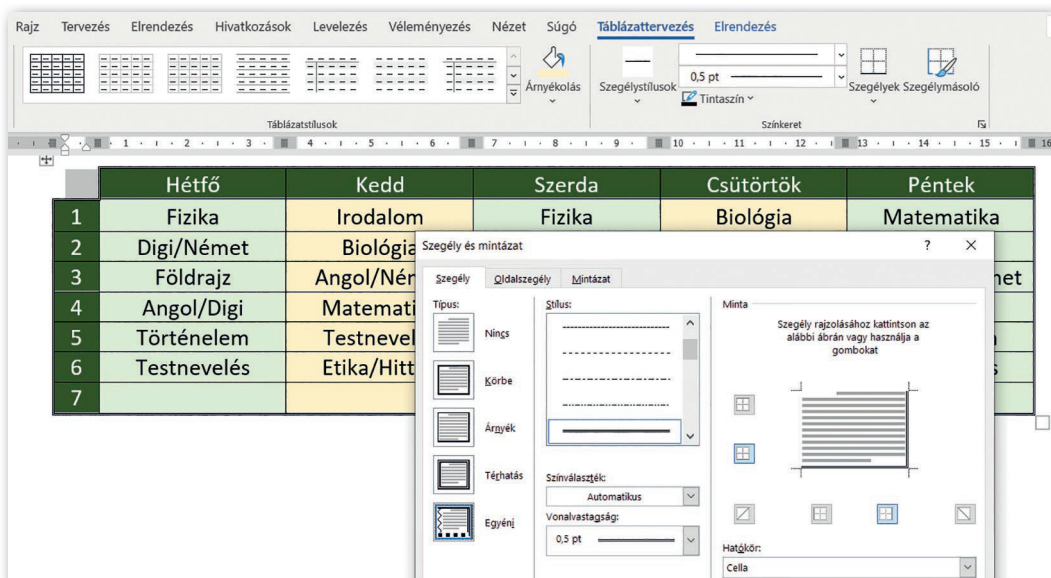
Rajz Tervezés Elrendezés Hivatkozások Levelezés Véleményezés Nézet Súgó Táblázattervezés Elrendezés

Árnyékolás

Szegélystílusok

0,5 pt

Tintaszín

Szegélyek Szegélymásoló

Táblázatstílusok

Színkeret

1 2 3 4 5 6 7 8 9 10 11 12 13 14 15 16

| | Hétfő | Kedd | Szerda | Csütörtök | Péntek |
|---|---|---|---|---|---|
| 1 | Fizika | Irodalom | Fizika | Biológia | Matematika |
| 2 | Digi/Német | Biológia | | | |
| 3 | Földrajz | Angol/Nér | | | net |
| 4 | Angol/Digi | Matemati | | | |
| 5 | Történelem | Testnevel | | | |
| 6 | Testnevelés | Etika/Hitt | | | s |
| 7 | | | | | |

Szegély és mintázat

?

×

Szegély Oldalszegély Mintázat

Típus:

Nincs

Körbe

Árnyék

Térhatás

Egyéni

Stílus:

Színválaszték:

Automatikus

Vonalvastagság:

0,5 pt

Minta

Szegély rajzolásához kattintson az alábbi ábrán vagy használja a gombokat

Hatókör:

Cella